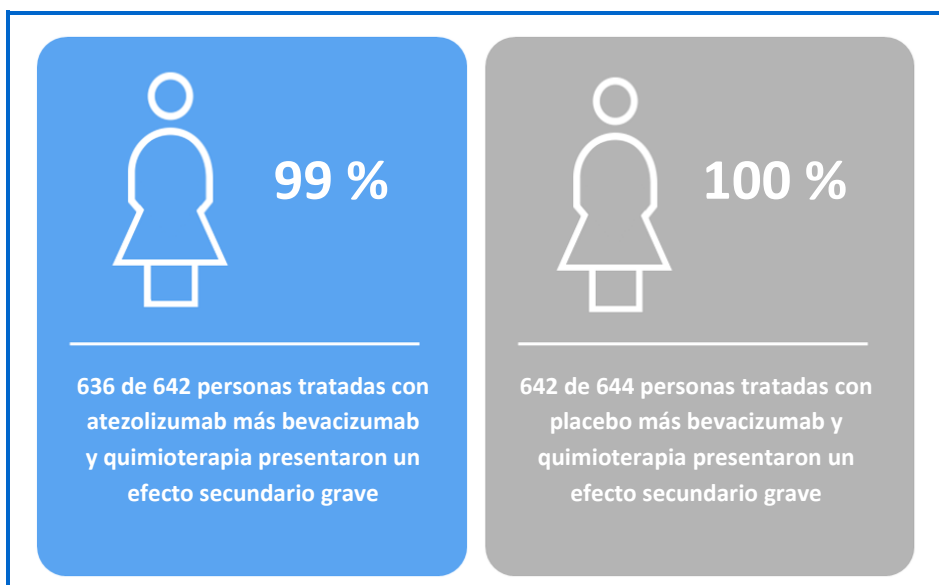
99 %

636 de 642 personas tratadas con atezolizumab más bevacizumab y quimioterapia presentaron un efecto secundario grave

100 %

642 de 644 personas tratadas con placebo más bevacizumab y quimioterapia presentaron un efecto secundario grave